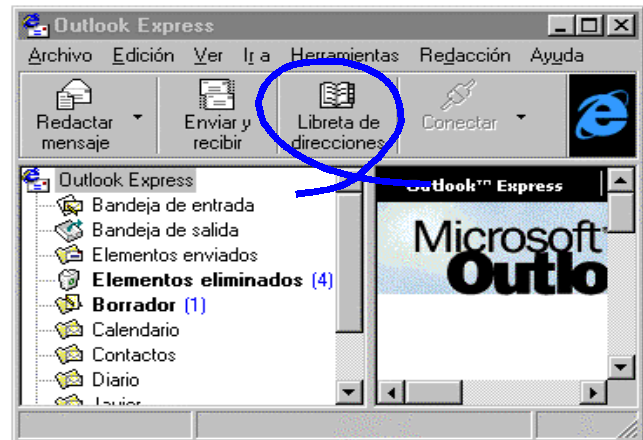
Outlook Express

Archivo Edición Ver Ir a Herramientas Redacción Ayuda

Redactar mensaje
Enviar y recibir
Libreta de direcciones
Conectar

Outlook Express
Bandeja de entrada
Bandeja de salida
Elementos enviados
Elementos eliminados (4)
Borrador (1)
Calendario
Contactos
Diario
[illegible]

Outlook™ Express
Microsoft
Outlo